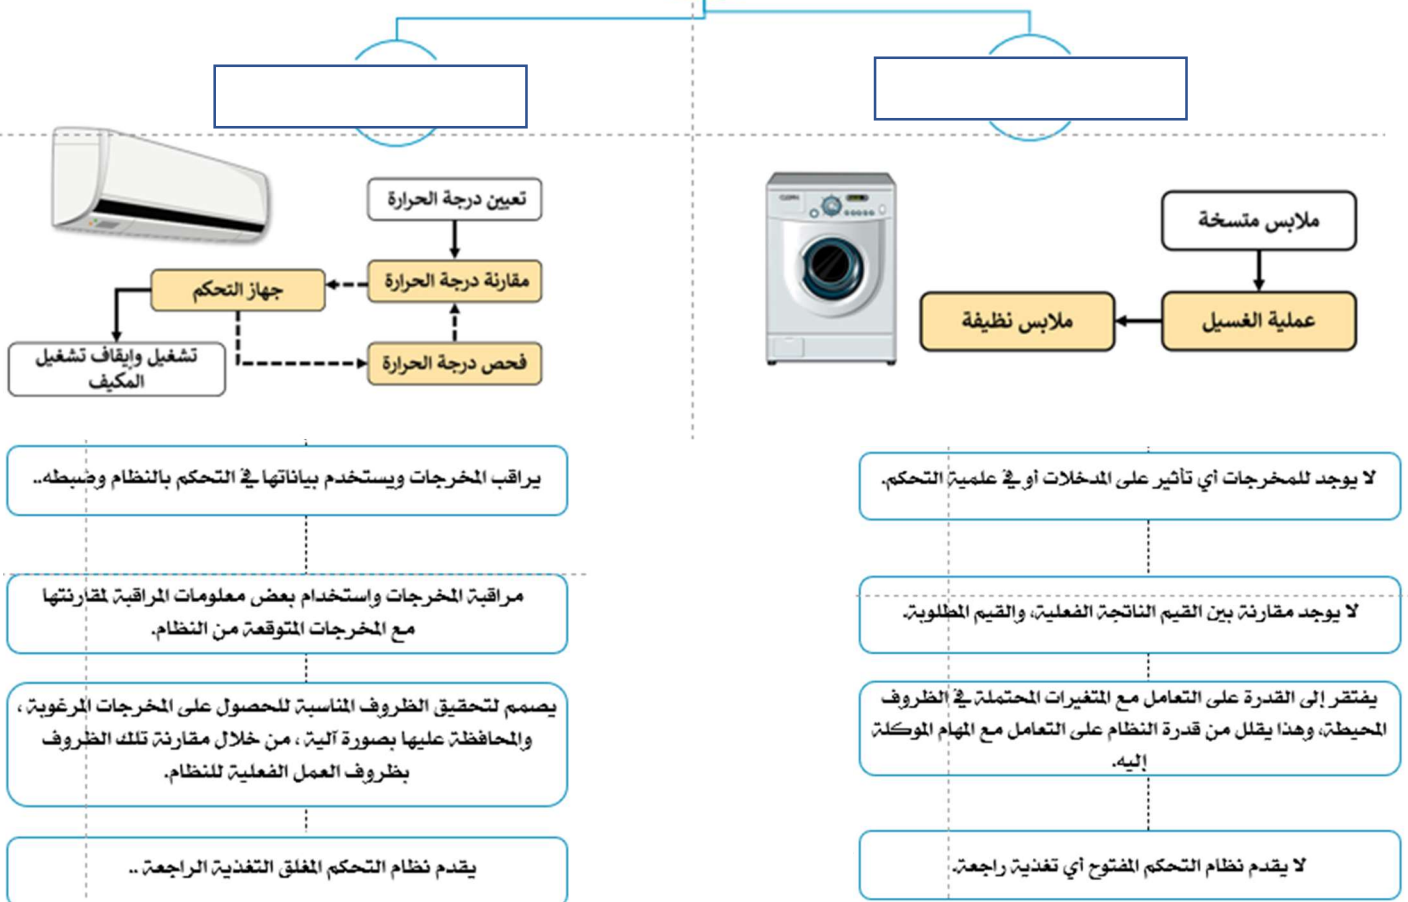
ملابس متسخة

عملية الغسيل

ملابس نظيفة

تعيين درجة الحرارة

مقارنة درجة الحرارة

جهاز التحكم

فحص درجة الحرارة

تشغيل وإيقاف تشغيل المكيف

لا يوجد للمخرجات أي تأثير على المدخلات أو في علمية التحكم.

لا يوجد مقارنة بين القيم الناتجة الفعلية والقيم المطلوبة.

يفتقر إلى القدرة على التعامل مع المتغيرات المحتملة في الظروف المحيطة، وهذا يقلل من قدرة النظام على التعامل مع المهام الموكلة إليه.

لا يقدم نظام التحكم المفتوح أي تغذية راجعة.

يراقب المخرجات ويستخدم بياناتها في التحكم بالنظام وضبطه..

مراقبة المخرجات واستخدام بعض معلومات المراقبة لمقارنتها مع المخرجات المتوقعة من النظام.

يصمم لتحقيق الظروف المناسبة للحصول على المخرجات المرغوبة، والمحافظة عليها بصورة آلية ، من خلال مقارنة تلك الظروف بظروف العمل الفعلية للنظام.

يقدم نظام التحكم المغلق التغذية الراجعة ..